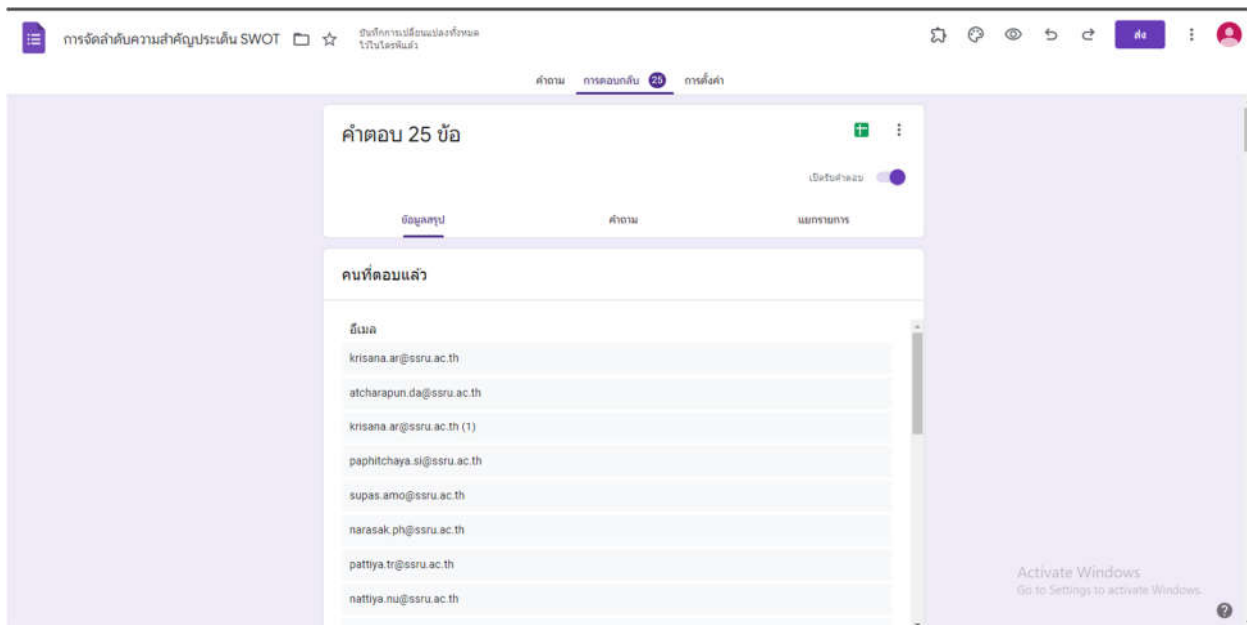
การจัดลำดับความสำคัญประเด็น SWOT

บันทึกการเปลี่ยนแปลงทั้งหมดไว้ในไดรฟ์แล้ว

ส่ง

คำถาม การตอบกลับ 25 การตั้งค่า

คำตอบ 25 ข้อ

เปิดรับคำตอบ

ข้อมูลสรุป คำถาม แยกรายการ

คนที่ตอบแล้ว

อีเมล

krisana.ar@ssru.ac.th

atcharapun.da@ssru.ac.th

krisana.ar@ssru.ac.th (1)

paphitchaya.si@ssru.ac.th

supas.amo@ssru.ac.th

narasak.ph@ssru.ac.th

pattiya.tr@ssru.ac.th

nattiya.nu@ssru.ac.th

Activate Windows
Go to Settings to activate Windows.